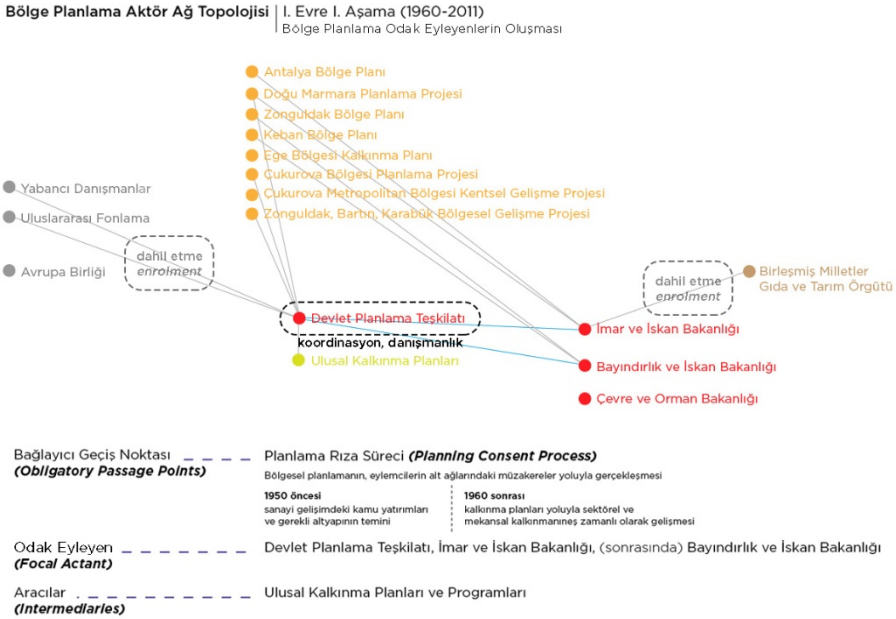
Bölge Planlama Aktör Ağ Topolojisi | I. Evre I. Aşama (1960-2011)
Bölge Planlama Odak Eyleyenlerin Oluşması

Antalya Bölge Planı
Doğu Marmara Planlama Projesi
Zonguldak Bölge Planı
Keban Bölge Planı
Ege Bölgesi Kalkınma Planı
Çukurova Bölgesi Planlama Projesi
Çukurova Metropoliten Bölgesi Kentsel Gelişme Projesi
Zonguldak, Bartın, Karabük Bölgesel Gelişme Projesi

Yabancı Danışmanlar
Uluslararası Fonlama
Avrupa Birliği

dahil etme
enrolment

dahil etme
enrolment

Birleşmiş Milletler
Gıda ve Tarım Örgütü

Devlet Planlama Teşkilatı
koordinasyon, danışmanlık
Ulusal Kalkınma Planları

İmar ve İskan Bakanlığı
Bayındırlık ve İskan Bakanlığı
Çevre ve Orman Bakanlığı

Bağlayıcı Geçiş Noktası
(Obligatory Passage Points)

Planlama Rıza Süreci (Planning Consent Process)
Bölgesel planlamanın, eylemcilerin alt ağlarındaki müzakereler yoluyla gerçekleşmesi

1950 öncesi
sanayi gelişimdeki kamu yatırımları ve gerekli altyapının temini

1960 sonrası
kalkınma planları yoluyla sektörel ve mekansal kalkınmanınes zamanlı olarak gelişmesi

Odak Eyleyen
(Focal Actant)

Devlet Planlama Teşkilatı, İmar ve İskan Bakanlığı, (sonrasında) Bayındırlık ve İskan Bakanlığı

Aracılar
(Intermediaries)

Ulusal Kalkınma Planları ve Programları